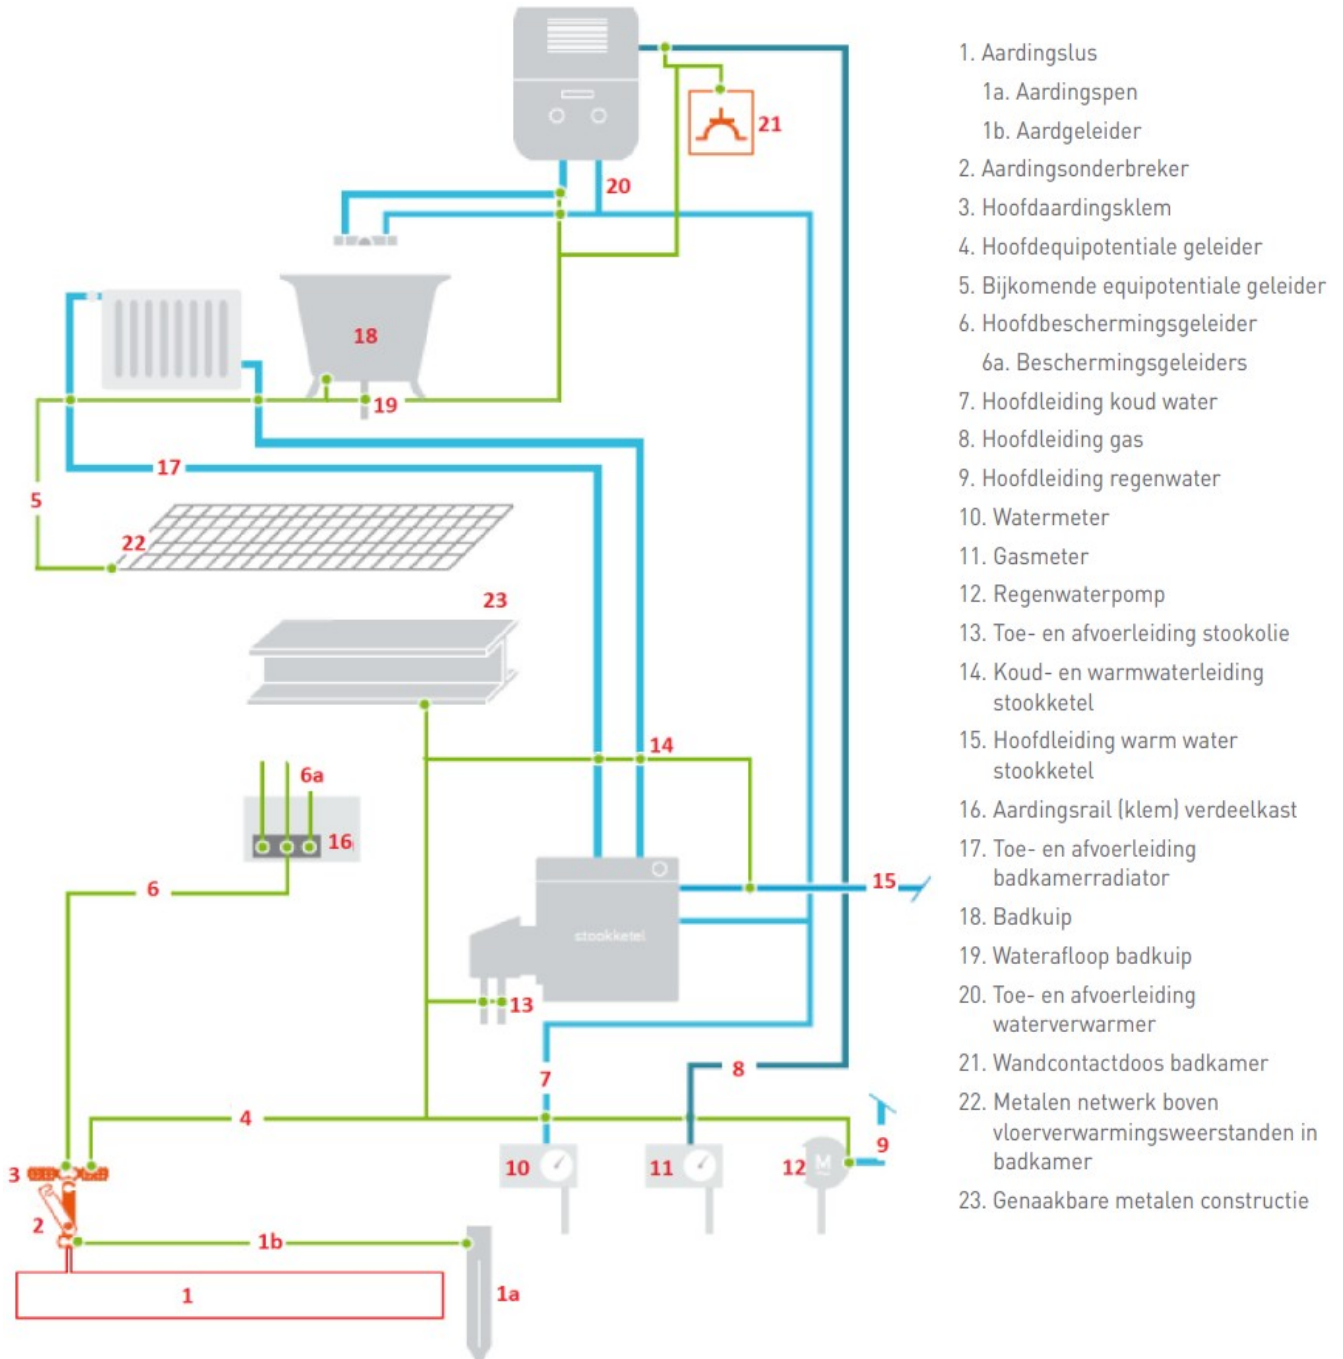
21

20

18

19

17

5

22

23

14

6a

16

6

15

stookketel

13

7

8

4

9

3

10

11

12

2

1b

1

1a

1. Aardingslus
1a. Aardingspen
1b. Aardgeleider
2. Aardingsonderbreker
3. Hoofdaardingsklem
4. Hoofdequipotentiale geleider
5. Bijkomende equipotentiale geleider
6. Hoofdbeschermingsgeleider
6a. Beschermingsgeleiders
7. Hoofdleiding koud water
8. Hoofdleiding gas
9. Hoofdleiding regenwater
10. Watermeter
11. Gasmeter
12. Regenwaterpomp
13. Toe- en afvoerleiding stookolie
14. Koud- en warmwaterleiding stookketel
15. Hoofdleiding warm water stookketel
16. Aardingsrail (klem) verdeelkast
17. Toe- en afvoerleiding badkamerradiator
18. Badkuip
19. Waterafloop badkuip
20. Toe- en afvoerleiding waterverwarmer
21. Wandcontactdoos badkamer
22. Metalen netwerk boven vloerverwarmingsweerstanden in badkamer
23. Genaakbare metalen constructie